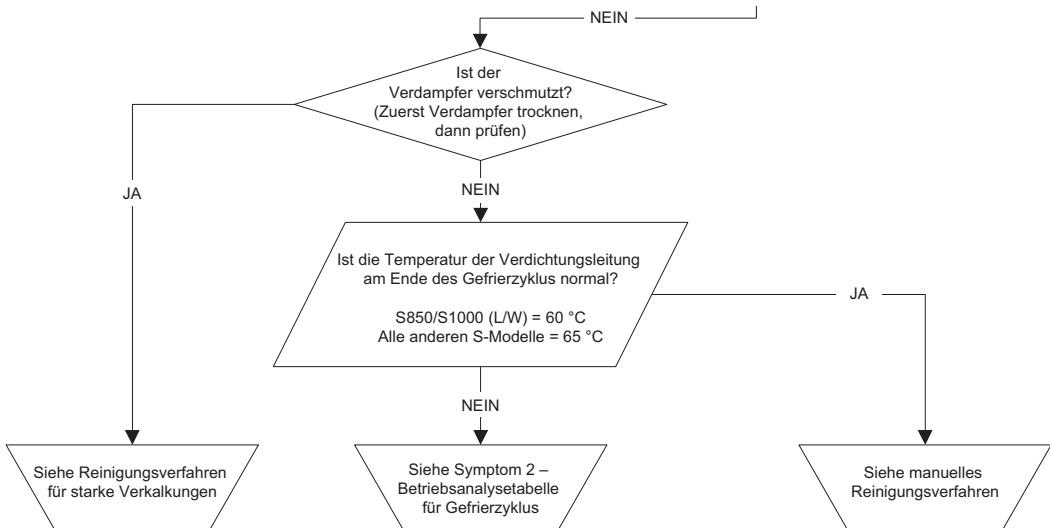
NEIN

Ist der Verdampfer verschmutzt? (Zuerst Verdampfer trocknen, dann prüfen)

JA

NEIN

Ist die Temperatur der Verdichtungsleitung am Ende des Gefrierzyklus normal?

S850/S1000 (L/W) = 60 °C
Alle anderen S-Modelle = 65 °C

JA

NEIN

Siehe Reinigungsverfahren für starke Verkalkungen

Siehe Symptom 2 – Betriebsanalysetabelle für Gefrierzyklus

Siehe manuelles Reinigungsverfahren